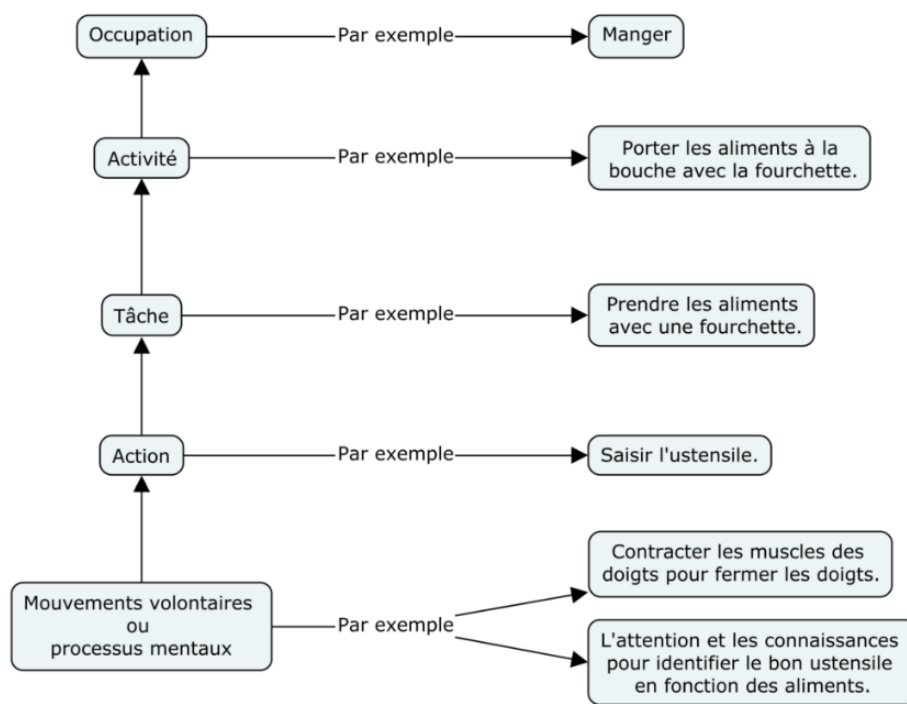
Occupation

Par exemple

Manger

Activité

Par exemple

Porter les aliments à la bouche avec la fourchette.

Tâche

Par exemple

Prendre les aliments avec une fourchette.

Action

Par exemple

Saisir l'ustensile.

Mouvements volontaires ou processus mentaux

Par exemple

Contracter les muscles des doigts pour fermer les doigts.

L'attention et les connaissances pour identifier le bon ustensile en fonction des aliments.